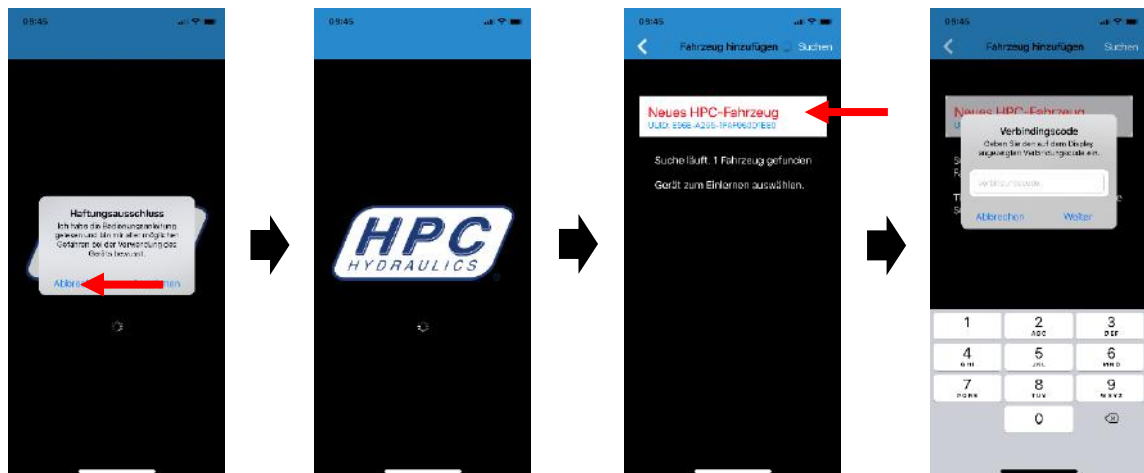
09:45

Haftungsausschluss

Ich habe die Bedienungsanleitung gelesen und bin mir aller möglichen Gefahren bei der Verwendung des Geräts bewusst.

Abbre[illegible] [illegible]men

09:45

HPC
HYDRAULICS

09:45

Fahrzeug hinzufügen Suchen

Neues HPC-Fahrzeug
UUID: E568-A205-1F6F06D7E60

Suche läuft. 1 Fahrzeug gefunden

Gerät zum Einlernen auswählen.

09:45

Fahrzeug hinzufügen Suchen

Neues HPC-Fahrzeug

Verbindingscode

Geben Sie den auf dem Display angezeigten Verbindungscode ein.

Verbindungscode

Abbrechen Weiter

1
2 ABC
3 DEF
4 GHI
5 JKL
6 MNO
7 PQRS
8 TUV
9 WXYZ
0